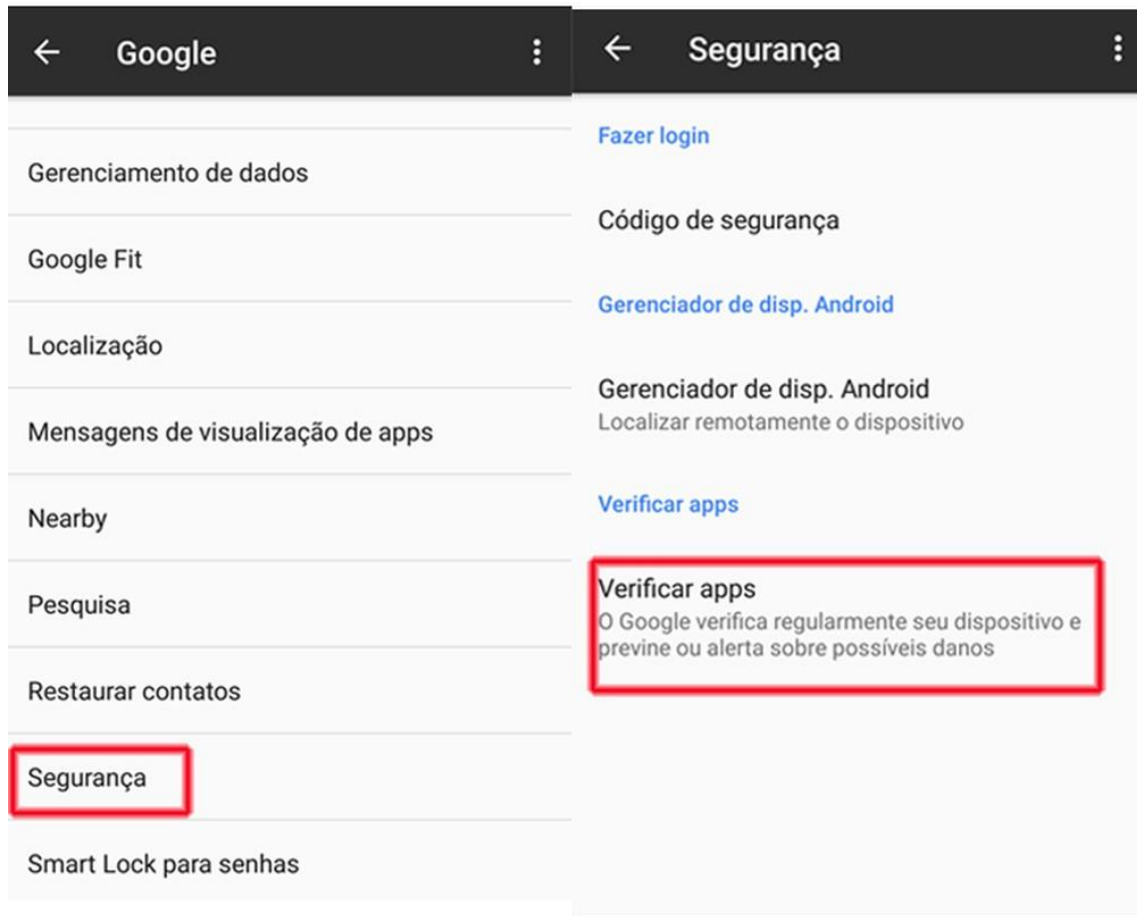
← Google ⋮

Gerenciamento de dados

Google Fit

Localização

Mensagens de visualização de apps

Nearby

Pesquisa

Restaurar contatos

Segurança

Smart Lock para senhas

← Segurança ⋮

Fazer login

Código de segurança

Gerenciador de disp. Android

Gerenciador de disp. Android
Localizar remotamente o dispositivo

Verificar apps

Verificar apps
O Google verifica regularmente seu dispositivo e previne ou alerta sobre possíveis danos